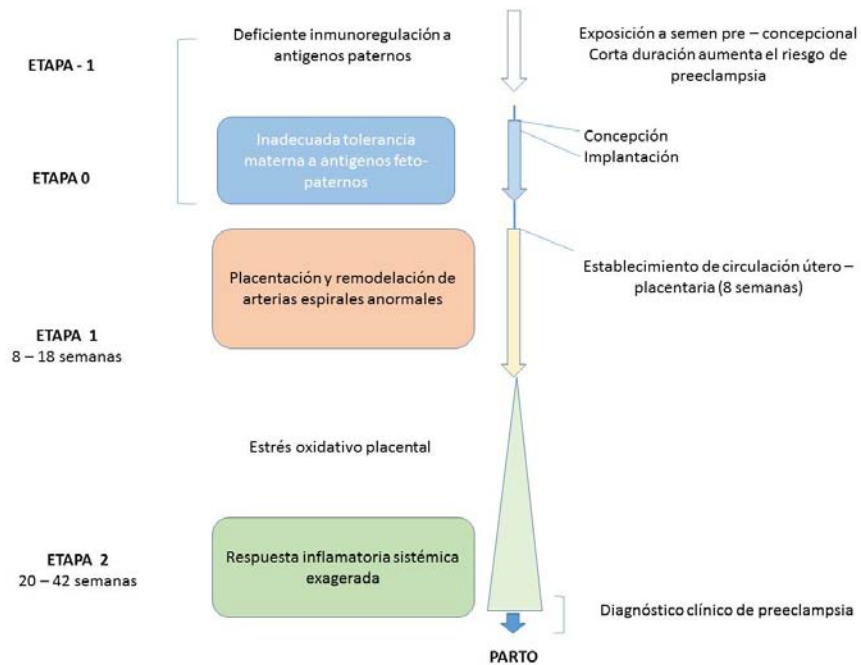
Deficiente inmunoregulación a antigenos paternos

Exposición a semen pre – concepcional Corta duración aumenta el riesgo de preeclampsia

ETAPA - 1

Inadecuada tolerancia materna a antigenos feto-paternos

Concepción
Implantación

ETAPA 0

Placentación y remodelación de arterias espirales anormales

Establecimiento de circulación útero – placentaria (8 semanas)

ETAPA 1
8 – 18 semanas

Estrés oxidativo placental

ETAPA 2
20 – 42 semanas

Respuesta inflamatoria sistémica exagerada

Diagnóstico clínico de preeclampsia

PARTO